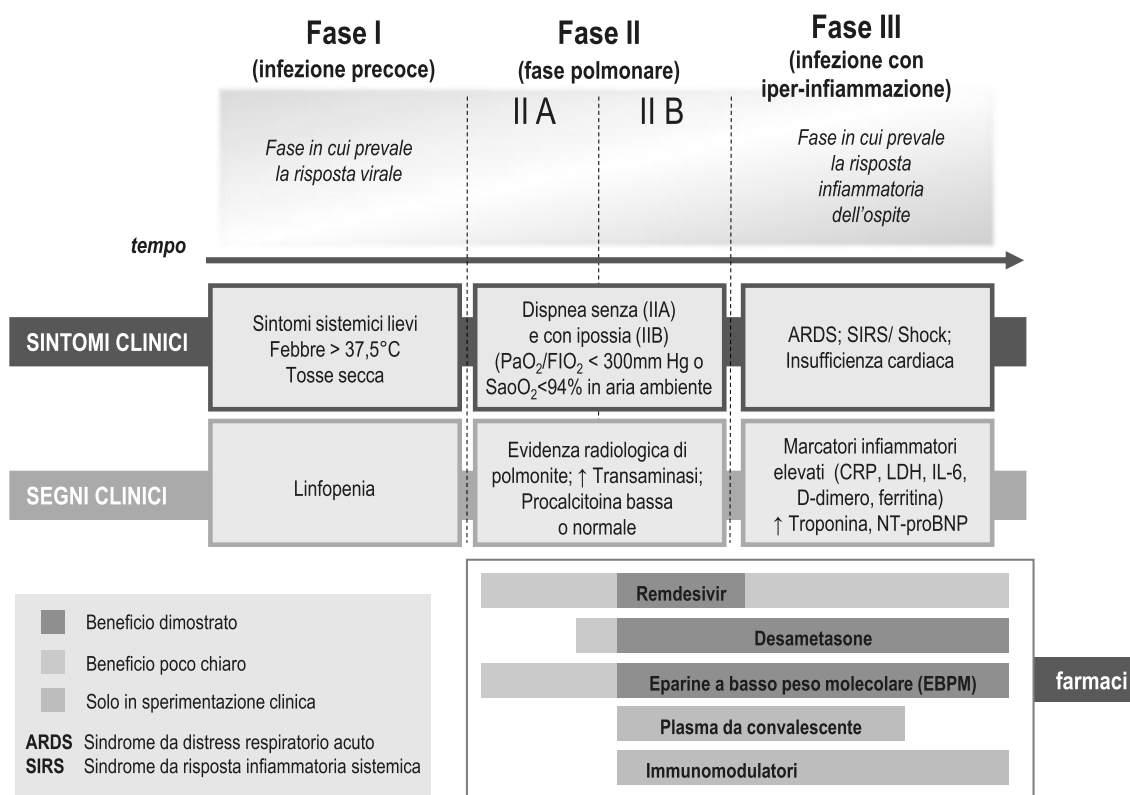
Fase I
(infezione precoce)

Fase II
(fase polmonare)

Fase III
(infezione con iper-infiammazione)

II A

II B

Fase in cui prevale la risposta virale

Fase in cui prevale la risposta infiammatoria dell'ospite

tempo

SINTOMI CLINICI

Sintomi sistemici lievi
Febbre > 37,5°C
Tosse secca

Dispnea senza (IIA) e con ipossia (IIB) ($PaO_2/FIO_2$ < 300mm Hg o $SaoO_2$<94% in aria ambiente

ARDS; SIRS/ Shock; Insufficienza cardiaca

SEGNI CLINICI

Linfopenia

Evidenza radiologica di polmonite; ↑ Transaminasi; Procalcitoina bassa o normale

Marcatori infiammatori elevati (CRP, LDH, IL-6, D-dimero, ferritina)
↑ Troponina, NT-proBNP

Beneficio dimostrato

Beneficio poco chiaro

Solo in sperimentazione clinica

ARDS Sindrome da distress respiratorio acuto
SIRS Sindrome da risposta infiammatoria sistemica

Remdesivir

Desametasone

Eparine a basso peso molecolare (EBPM)

Plasma da convalescente

Immunomodulatori

farmaci